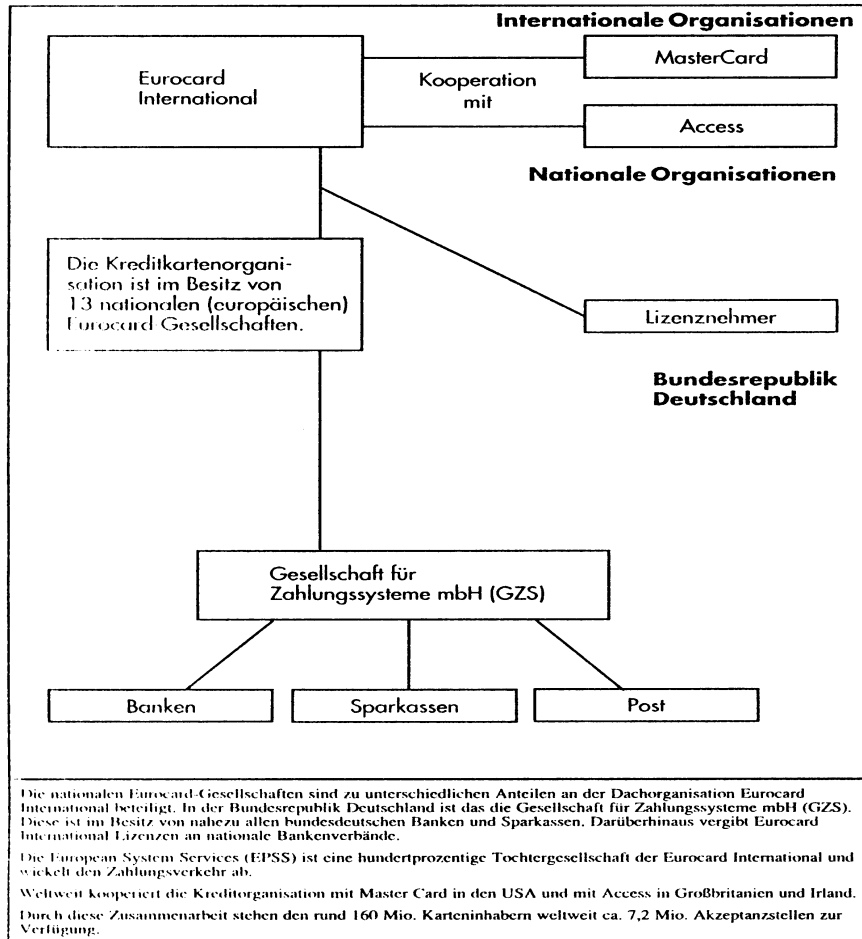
Internationale Organisationen

Eurocard International

Kooperation mit

MasterCard

Access

Nationale Organisationen

Die Kreditkartenorganisation ist im Besitz von 13 nationalen (europäischen) Eurocard Gesellschaften.

Lizenznehmer

Bundesrepublik Deutschland

Gesellschaft für Zahlungssysteme mbH (GZS)

Banken

Sparkassen

Post

Die nationalen Eurocard-Gesellschaften sind zu unterschiedlichen Anteilen an der Dachorganisation Eurocard International beteiligt. In der Bundesrepublik Deutschland ist das die Gesellschaft für Zahlungssysteme mbH (GZS). Diese ist im Besitz von nahezu allen bundesdeutschen Banken und Sparkassen. Darüberhinaus vergibt Eurocard International Lizenzen an nationale Bankenverbände.

Die European System Services (EPSS) ist eine hundertprozentige Tochtergesellschaft der Eurocard International und wickelt den Zahlungsverkehr ab.

Weltweit kooperiert die Kreditorganisation mit Master Card in den USA und mit Access in Großbritanien und Irland.

Durch diese Zusammenarbeit stehen den rund 160 Mio. Karteninhabern weltweit ca. 7,2 Mio. Akzeptanzstellen zur Verfügung.